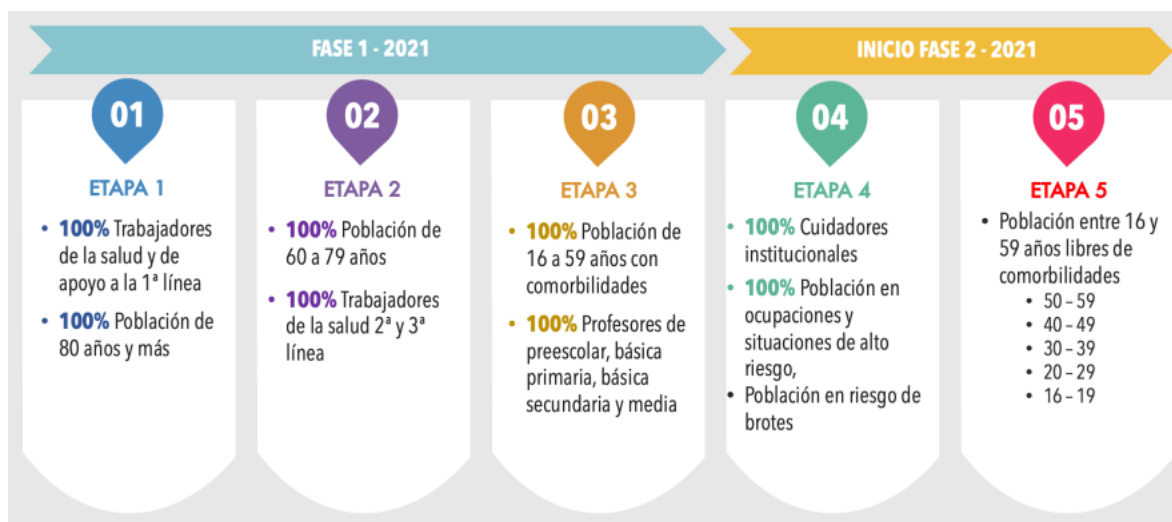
FASE 1 - 2021

INICIO FASE 2 - 2021

01

ETAPA 1

• **100%** Trabajadores de la salud y de apoyo a la 1ª línea
• **100%** Población de 80 años y más

02

ETAPA 2

• **100%** Población de 60 a 79 años
• **100%** Trabajadores de la salud 2ª y 3ª línea

03

ETAPA 3

• **100%** Población de 16 a 59 años con comorbilidades
• **100%** Profesores de preescolar, básica primaria, básica secundaria y media

04

ETAPA 4

• **100%** Cuidadores institucionales
• **100%** Población en ocupaciones y situaciones de alto riesgo,
• Población en riesgo de brotes

05

ETAPA 5

• Población entre 16 y 59 años libres de comorbilidades
  • 50 – 59
  • 40 – 49
  • 30 – 39
  • 20 – 29
  • 16 – 19